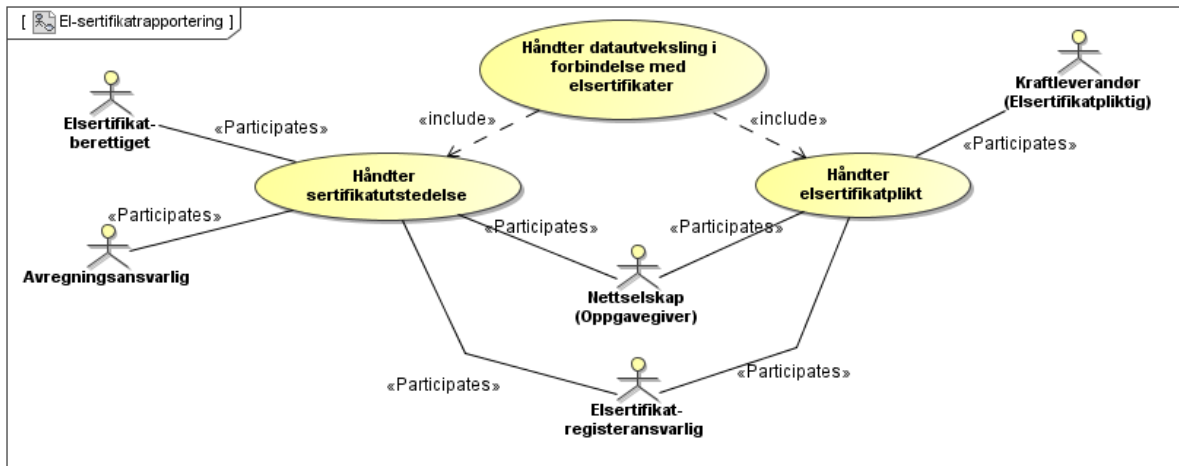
[ El-sertifikatrapportering ]

Håndter datautveksling i forbindelse med elsertifikater

Elsertifikat-berettiget

«Participates»

«include»

«include»

Kraftleverandør (Elsertifikatpliktig)

«Participates»

Håndter sertifikatutstedelse

Håndter elsertifikatplikt

«Participates»

Avregningsansvarlig

«Participates»

«Participates»

Nettselskap (Oppgavegiver)

«Participates»

«Participates»

Elsertifikat-registeransvarlig